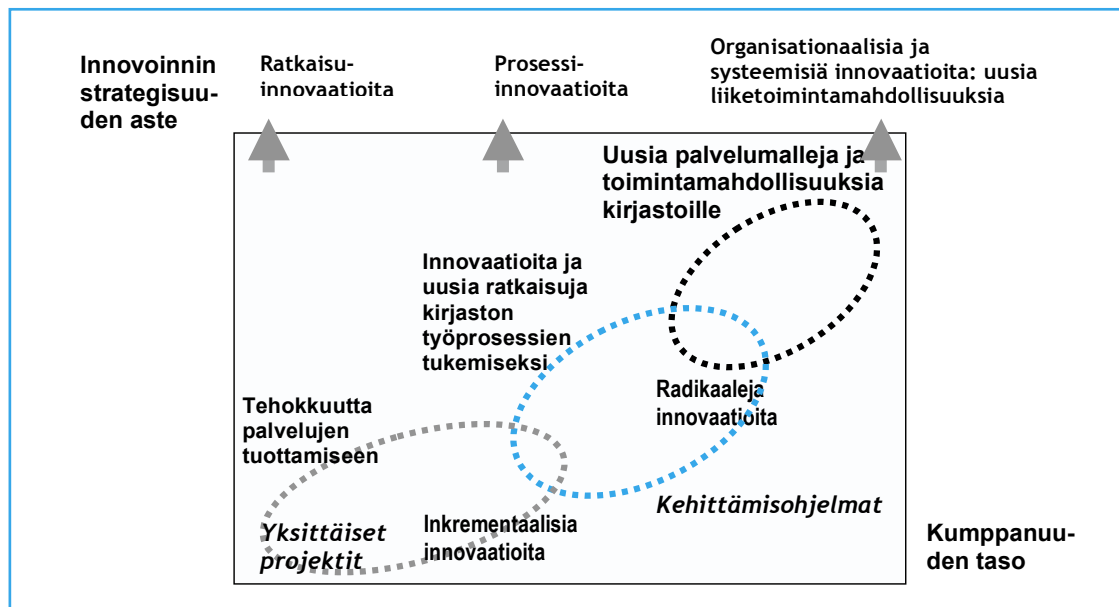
Innovoinnin strategisuuden aste

Ratkaisuinnovaatioita

Prosessiinnovaatioita

Organisationaalisia ja systeemisiä innovaatioita: uusia liiketoimintamahdollisuuksia

Uusia palvelumalleja ja toimintamahdollisuuksia kirjastoille

Innovaatioita ja uusia ratkaisuja kirjaston työprosessien tukemiseksi

Radikaaleja innovaatioita

Tehokkuutta palvelujen tuottamiseen

Kehittämisohjelmat

Yksittäiset projektit

Inkrementaalisia innovaatioita

Kumppanuuden taso